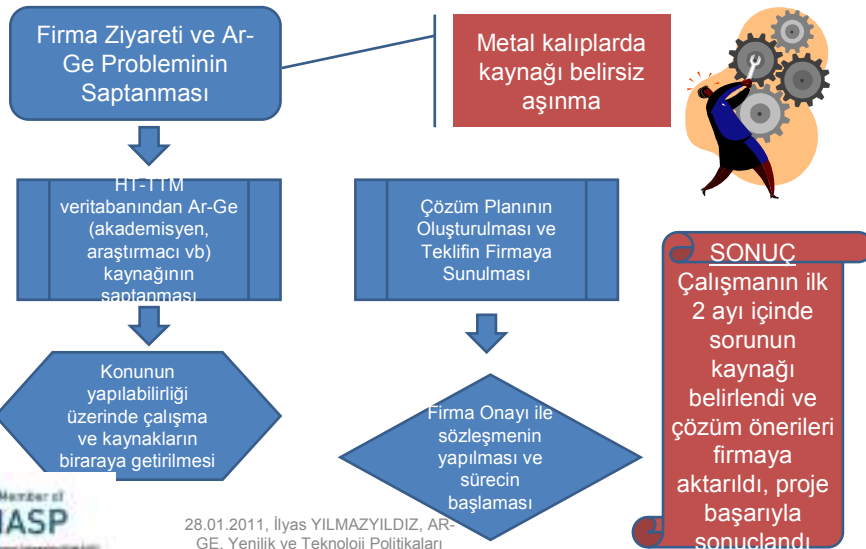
Firma Ziyareti ve Ar-Ge Probleminin Saptanması

Metal kalıplarda kaynağı belirsiz aşınma

HT-TTM veritabanından Ar-Ge (akademisyen, araştırmacı vb) kaynağının saptanması

Çözüm Planının Oluşturulması ve Teklifin Firmaya Sunulması

SONUÇ
Çalışmanın ilk 2 ayı içinde sorunun kaynağı belirlendi ve çözüm önerileri firmaya aktarıldı, proje başarıyla sonuçlandı

Konunun yapılabilirliği üzerinde çalışma ve kaynakların biraraya getirilmesi

Firma Onayı ile sözleşmenin yapılması ve sürecin başlaması

Member of
IASP

28.01.2011, İlyas YILMAZYILDIZ, AR-GE. Yenilik ve Teknoloji Politikaları